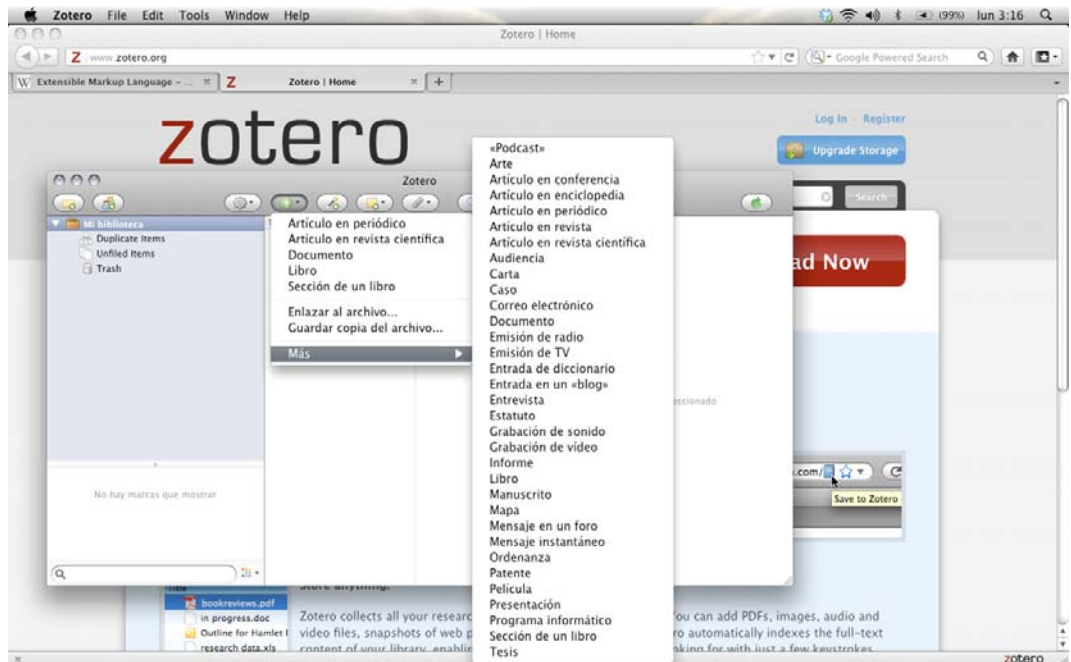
Zotero File Edit Tools Window Help

(99%) lun 3:16

Zotero | Home

www.zotero.org

Google Powered Search

Extensible Markup Language - ...

Zotero | Home

zotero

Log In · Register

Upgrade Storage

Search

Zotero

Mi biblioteca
Duplicate Items
Unfiled Items
Trash

No hay marcas que mostrar

Artículo en periódico
Artículo en revista científica
Documento
Libro
Sección de un libro

Enlazar al archivo...
Guardar copia del archivo...

Más

«Podcast»
Arte
Artículo en conferencia
Artículo en enciclopedia
Artículo en periódico
Artículo en revista
Artículo en revista científica
Audiencia
Carta
Caso
Correo electrónico
Documento
Emisión de radio
Emisión de TV
Entrada de diccionario
Entrada en un «blog»
Entrevista
Estatuto
Grabación de sonido
Grabación de vídeo
Informe
Libro
Manuscrito
Mapa
Mensaje en un foro
Mensaje instantáneo
Ordenanza
Patente
Película
Presentación
Programa informático
Sección de un libro
Tesis

ad Now

ccionado

.com/

Save to Zotero

Store anything.

bookreviews.pdf
in progress.doc
Outline for Hamlet
research data.xls

Zotero collects all your researc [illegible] ou can add PDFs, images, audio and video files, snapshots of web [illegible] o automatically indexes the full-text content of your library, enablin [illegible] king for with just a few keystrokes.

zotero